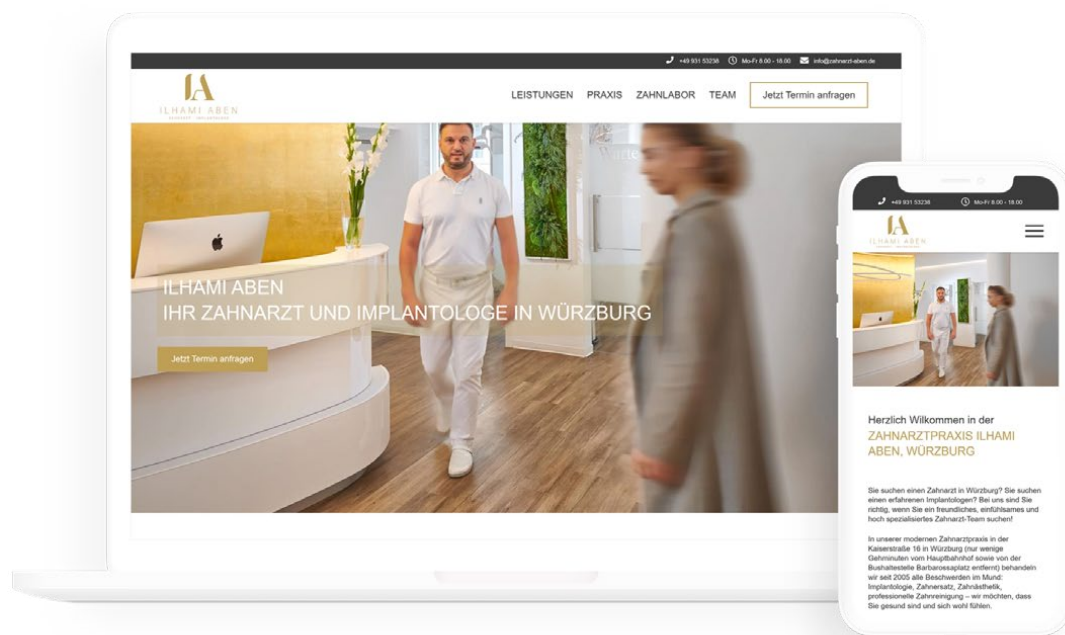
+49 931 53238 Mo-Fr 8.00 - 18.00 info@zahnarzt-aben.de

IA
ILHAMI ABEN
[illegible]

LEISTUNGEN PRAXIS ZAHNLABOR TEAM Jetzt Termin anfragen

ILHAMI ABEN
IHR ZAHNARZT UND IMPLANTOLOGE IN WÜRZBURG

Jetzt Termin anfragen

+49 931 53238 Mo-Fr 8.00 - 18.00

IA
ILHAMI ABEN

Herzlich Willkommen in der
ZAHNARZTPRAXIS ILHAMI ABEN, WÜRZBURG

Sie suchen einen Zahnarzt in Würzburg? Sie suchen einen erfahrenen Implantologen? Bei uns sind Sie richtig, wenn Sie ein freundliches, einfühlsames und hoch spezialisiertes Zahnarzt-Team suchen!

In unserer modernen Zahnarztpraxis in der Kaiserstraße 16 in Würzburg (nur wenige Gehminuten vom Hauptbahnhof sowie von der Bushaltestelle Barbarossaplatz entfernt) behandeln wir seit 2005 alle Beschwerden im Mund: Implantologie, Zahnersatz, Zahnästhetik, professionelle Zahnreinigung – wir möchten, dass Sie gesund sind und sich wohl fühlen.